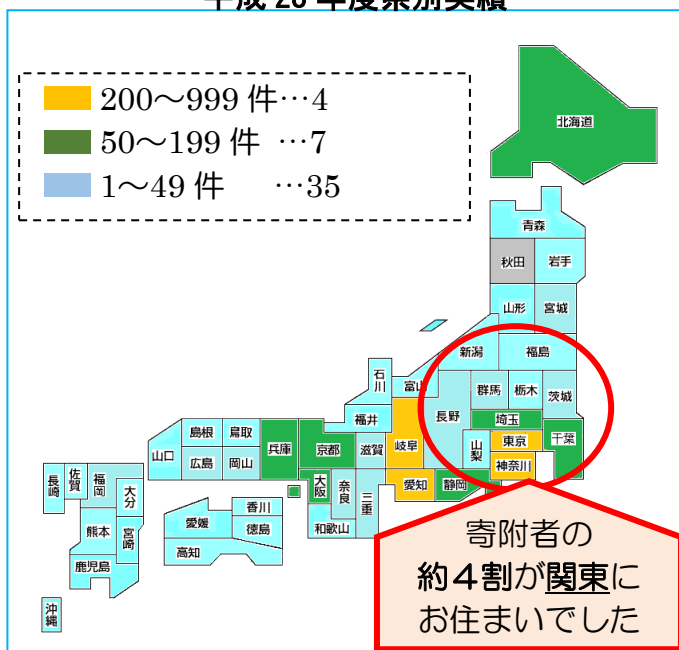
平成 26 年度県別実績

200～999 件…4
50～199 件 …7
1～49 件 …35

北海道
青森
秋田
岩手
山形
宮城
新潟
福島
石川
富山
群馬
栃木
茨城
長野
埼玉
福井
島根
鳥取
兵庫
京都
滋賀
岐阜
山梨
東京
千葉
山口
広島
岡山
神奈川
大阪
愛知
静岡
長崎
佐賀
福岡
大分
香川
奈良
三重
愛媛
徳島
熊本
宮崎
和歌山
高知
鹿児島
沖縄

寄附者の
約４割が関東に
お住まいでした